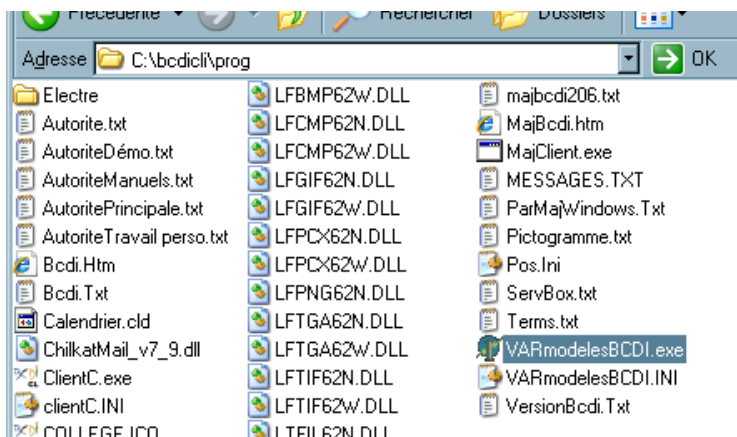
Précédente Rechercher Dossiers

Adresse C:\bcdicli\prog OK

Electre
Autorite.txt
AutoriteDémo.txt
AutoriteManuels.txt
AutoritePrincipale.txt
AutoriteTravail perso.txt
Bcdi.Htm
Bcdi.Txt
Calendrier.cld
ChilkatMail_v7_9.dll
ClientC.exe
clientC.INI
COLLEGE.ICO

LFBMP62W.DLL
LFCMP62N.DLL
LFCMP62W.DLL
LFGIF62N.DLL
LFGIF62W.DLL
LFPCX62N.DLL
LFPCX62W.DLL
LFPNG62N.DLL
LFTGA62N.DLL
LFTGA62W.DLL
LFTIF62N.DLL
LFTIF62W.DLL
LTFIL62N.DLL

majbcdi206.txt
MajBcdi.htm
MajClient.exe
MESSAGES.TXT
ParMajWindows.Txt
Pictogramme.txt
Pos.Ini
ServBox.txt
Terms.txt
VARmodelesBCDI.exe
VARmodelesBCDI.INI
VersionBcdi.Txt